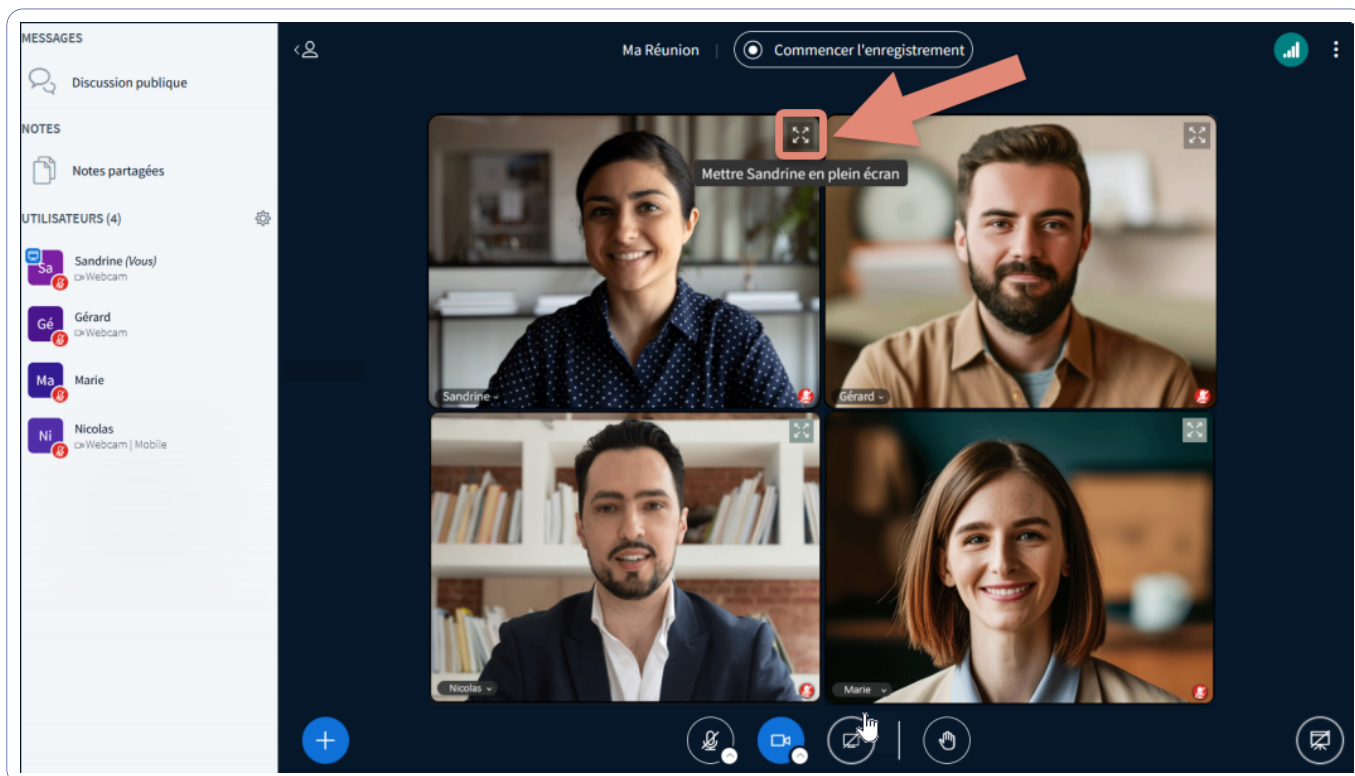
MESSAGES

Discussion publique

NOTES

Notes partagées

UTILISATEURS (4)

Sa Sandrine (Vous)
Webcam

Gé Gérard
Webcam

Ma Marie

Ni Nicolas
Webcam | Mobile

Ma Réunion

Commencer l'enregistrement

Mettre Sandrine en plein écran

Sandrine

Gérard

Nicolas

Marie